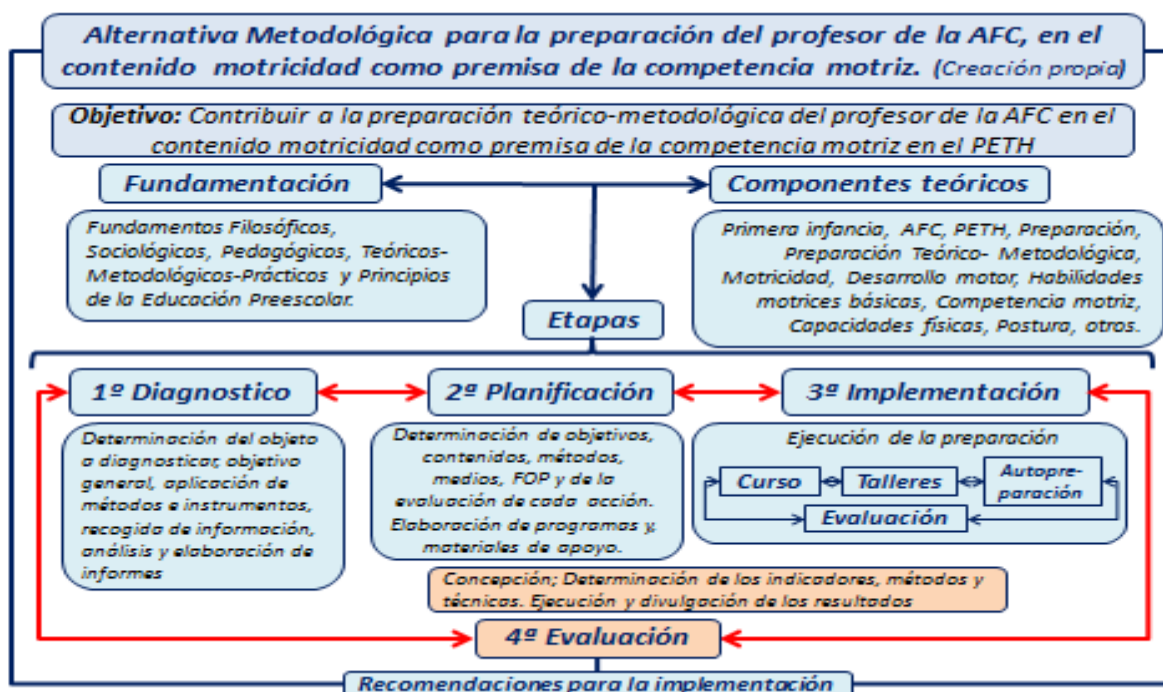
Alternativa Metodológica para la preparación del profesor de la AFC, en el contenido motricidad como premisa de la competencia motriz. (Creación propia)

Objetivo: Contribuir a la preparación teórico-metodológica del profesor de la AFC en el contenido motricidad como premisa de la competencia motriz en el PETH

Fundamentación

Componentes teóricos

Fundamentos Filosóficos, Sociológicos, Pedagógicos, Teóricos-Metodológicos-Prácticos y Principios de la Educación Preescolar.

Primera infancia, AFC, PETH, Preparación, Preparación Teórico- Metodológica, Motricidad, Desarrollo motor, Habilidades motrices básicas, Competencia motriz, Capacidades físicas, Postura, otros.

Etapas

1º Diagnostico

2º Planificación

3º Implementación

Determinación del objeto a diagnosticar, objetivo general, aplicación de métodos e instrumentos, recogida de información, análisis y elaboración de informes

Determinación de objetivos, contenidos, métodos, medios, FOP y de la evaluación de cada acción. Elaboración de programas y materiales de apoyo.

Ejecución de la preparación

Curso

Talleres

Autopre-paración

Evaluación

Concepción; Determinación de los indicadores, métodos y técnicas. Ejecución y divulgación de los resultados

4º Evaluación

Recomendaciones para la implementación